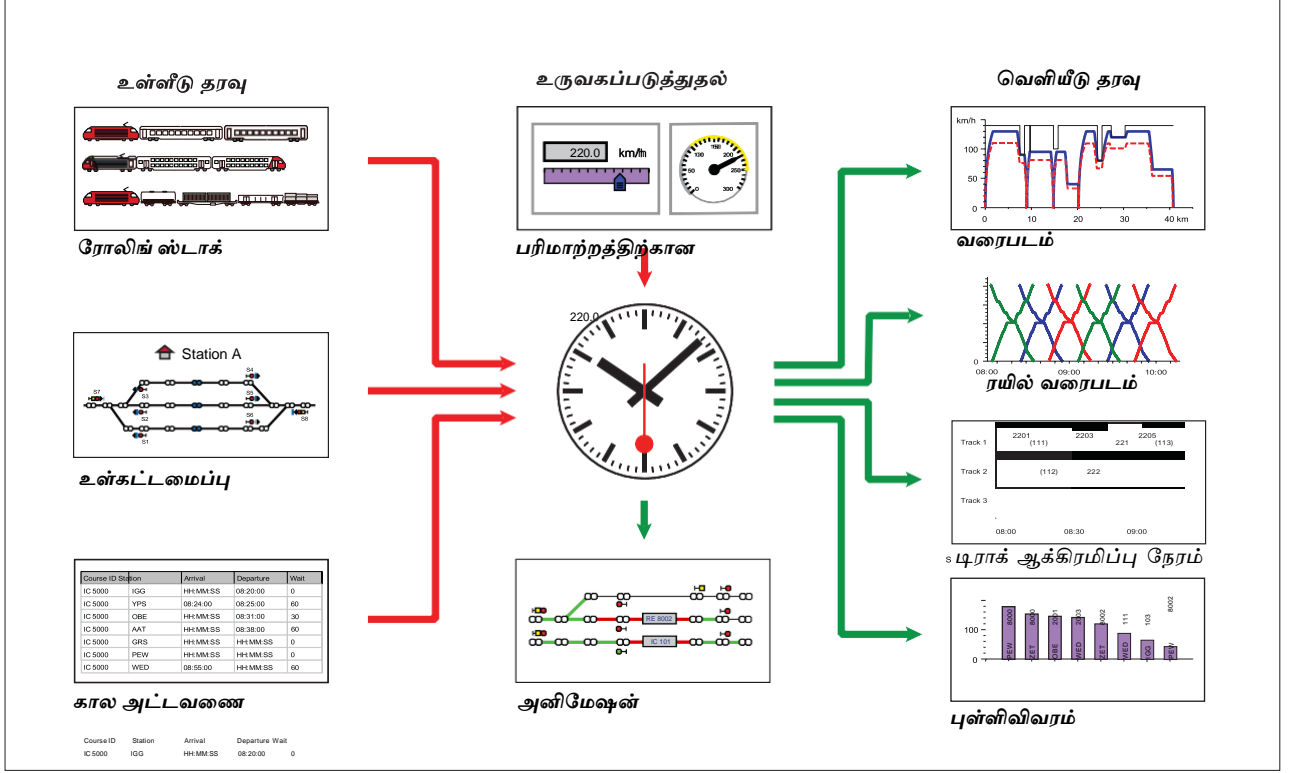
உள்ளீடு தரவு

ரோலிங் ஸ்டாக்

Station A

S7 S3 S2 S1 S4 S5 S6 S8

உள்கட்டமைப்பு

| Course ID | Station | Arrival | Departure | Wait |
|---|---|---|---|---|
| IC 5000 | IGG | HH:MM:SS | 08:20:00 | 0 |
| IC 5000 | YPS | 08:24:00 | 08:25:00 | 60 |
| IC 5000 | OBE | HH:MM:SS | 08:31:00 | 30 |
| IC 5000 | AAT | HH:MM:SS | 08:38:00 | 60 |
| IC 5000 | GRS | HH:MM:SS | HH:MM:SS | 0 |
| IC 5000 | PEW | HH:MM:SS | HH:MM:SS | 0 |
| IC 5000 | WED | 08:55:00 | HH:MM:SS | 60 |

கால அட்டவணை

| Course ID | Station | Arrival | Departure | Wait |
|---|---|---|---|---|
| IC 5000 | IGG | HH:MM:SS | 08:20:00 | 0 |

உருவகப்படுத்துதல்

220.0 km/h

50 100 150 200 250 300

பரிமாற்றத்திற்கான

220.0

RE 8002

IC 101

அனிமேஷன்

வெளியீடு தரவு

km/h 100 50 0 0 10 20 30 40 km

வரைபடம்

0 08:00 09:00 10:00

ரயில் வரைபடம்

Track 1 2201 (111) 2203 221 2205 (113)
Track 2 (112) 222
Track 3
08:00 08:30 09:00

s டிராக் ஆக்கிரமிப்பு நேரம்

100 0
8000 2201 2203 8002 111 103 8002
PEW ZET OBE WED ZET WED IGG PEW

புள்ளிவிவரம்